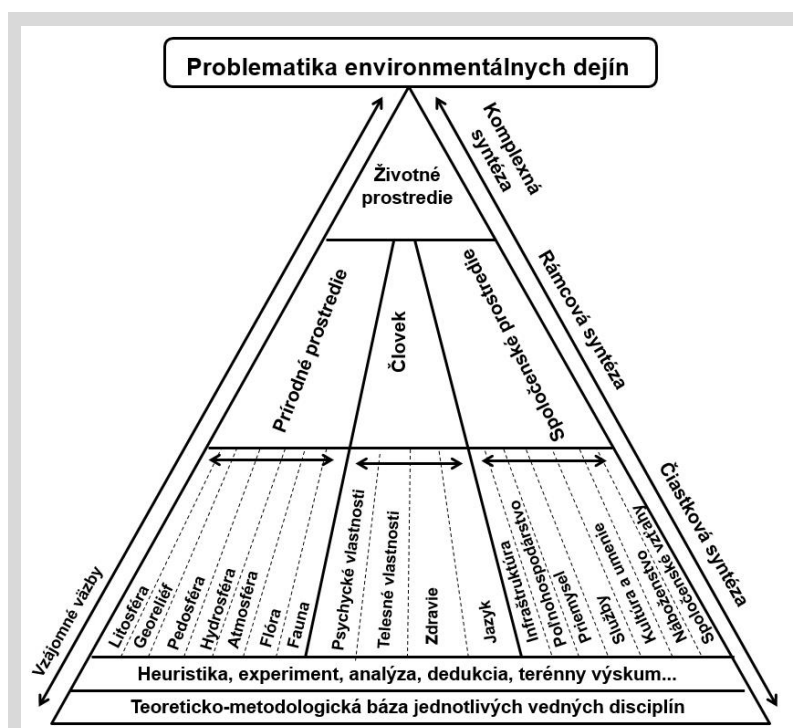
Problematika environmentálnych dejín

Komplexná syntéza

Životné prostredie

Rámcová syntéza

Prírodné prostredie

Človek

Spoločenské prostredie

Čiastková syntéza

Litosféra
Georeliéf
Pedosféra
Hydrosféra
Atmosféra
Flóra
Fauna

Psychycké vlastnosti
Telesné vlastnosti
Zdravie

Jazyk
Infraštruktúra
Poľnohospodárstvo
Priemysel
Služby
Kultúra a umenie
Náboženstvo
Spoločenské vzťahy

Vzájomné väzby

Heuristika, experiment, analýza, dedukcia, terénny výskum...

Teoreticko-metodologická báza jednotlivých vedných disciplín